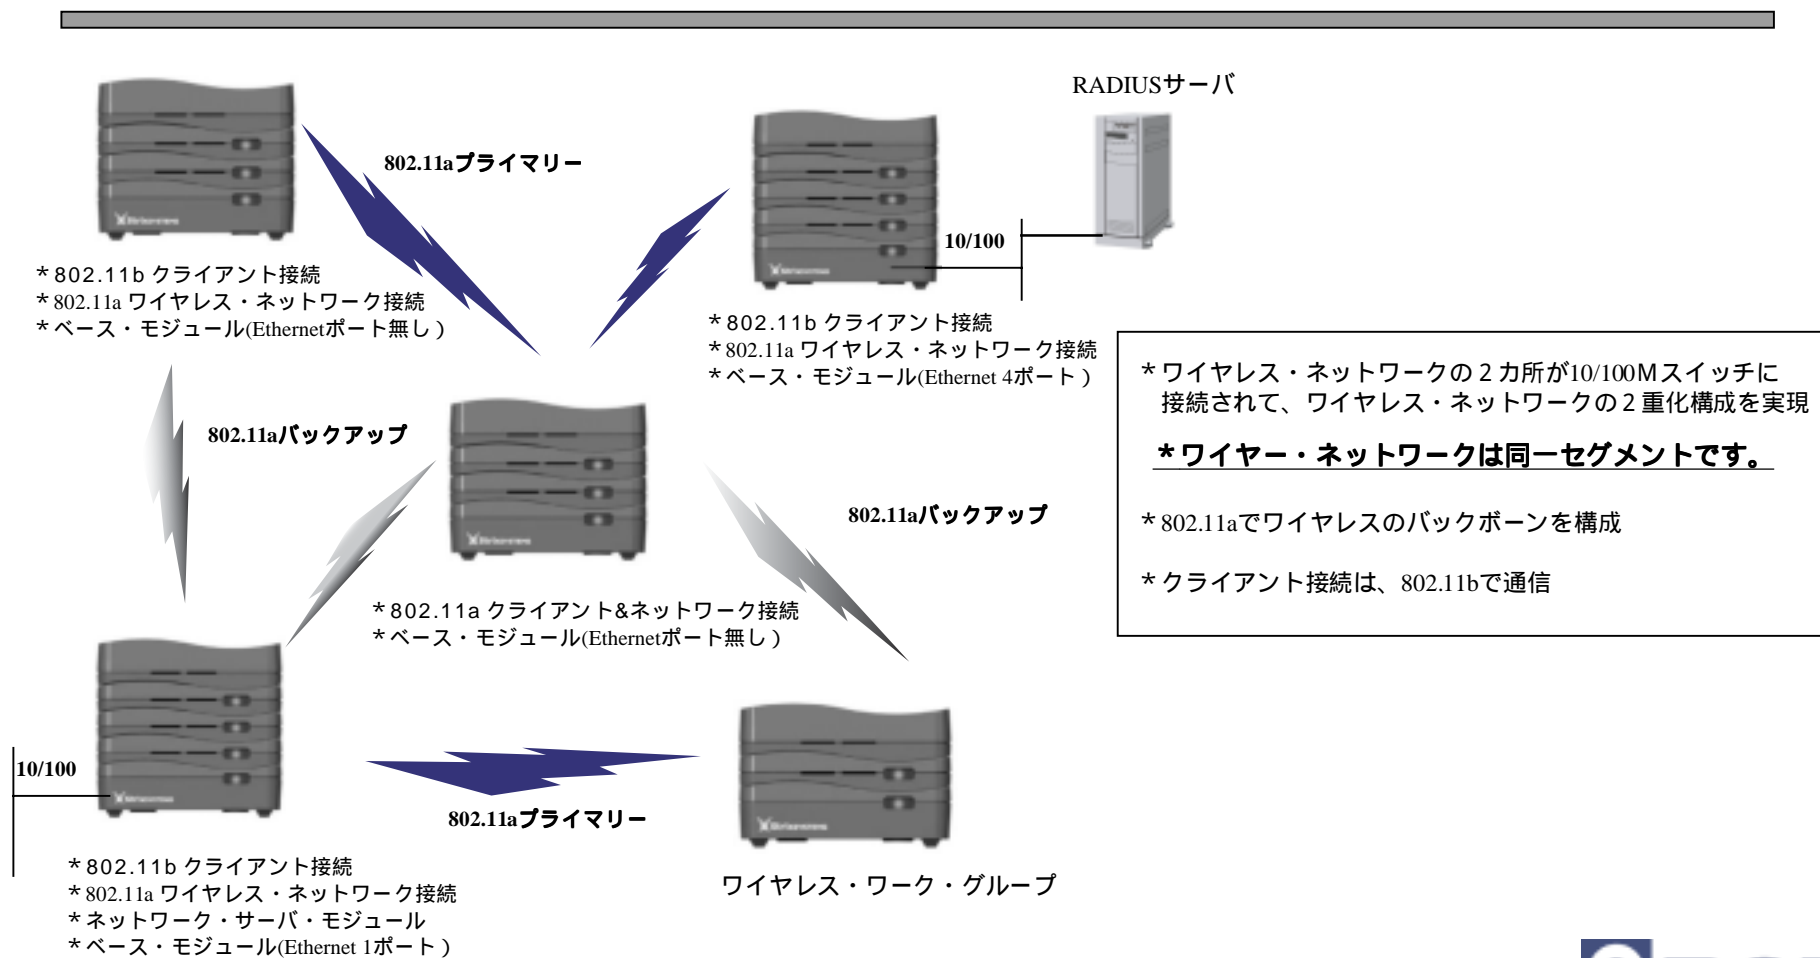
RADIUSサーバ

802.11aプライマリー

10/100

＊802.11b クライアント接続
＊802.11a ワイヤレス・ネットワーク接続
＊ベース・モジュール(Ethernetポート無し）

＊802.11b クライアント接続
＊802.11a ワイヤレス・ネットワーク接続
＊ベース・モジュール(Ethernet 4ポート）

＊ワイヤレス・ネットワークの２カ所が10/100Mスイッチに接続されて、ワイヤレス・ネットワークの２重化構成を実現

＊ワイヤー・ネットワークは同一セグメントです。

＊802.11aでワイヤレスのバックボーンを構成

＊クライアント接続は、802.11bで通信

802.11aバックアップ

802.11aバックアップ

＊802.11a クライアント&ネットワーク接続
＊ベース・モジュール(Ethernetポート無し）

10/100

802.11aプライマリー

＊802.11b クライアント接続
＊802.11a ワイヤレス・ネットワーク接続
＊ネットワーク・サーバ・モジュール
＊ベース・モジュール(Ethernet 1ポート）

ワイヤレス・ワーク・グループ